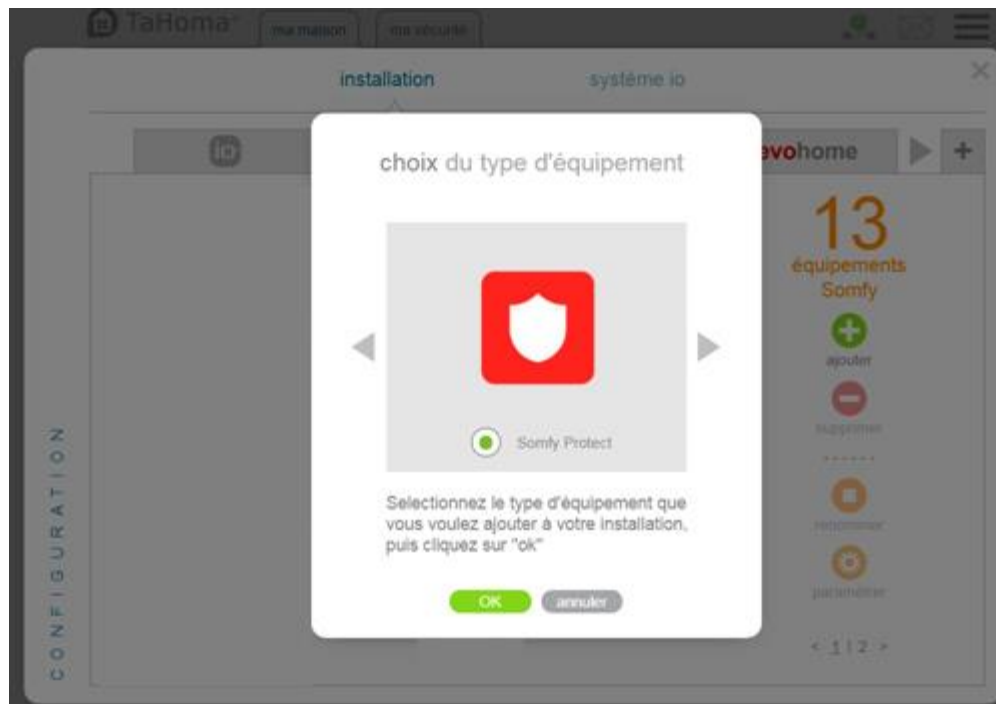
TaHoma ma maison ma sécurité

installation système io

evohome

choix du type d'équipement

Somfy Protect

Selectionnez le type d'équipement que vous voulez ajouter à votre installation, puis cliquez sur "ok"

OK annuler

13
équipements Somfy

ajouter

supprimer

renommer

paramétrer

< 1 | 2 >

CONFIGURATION